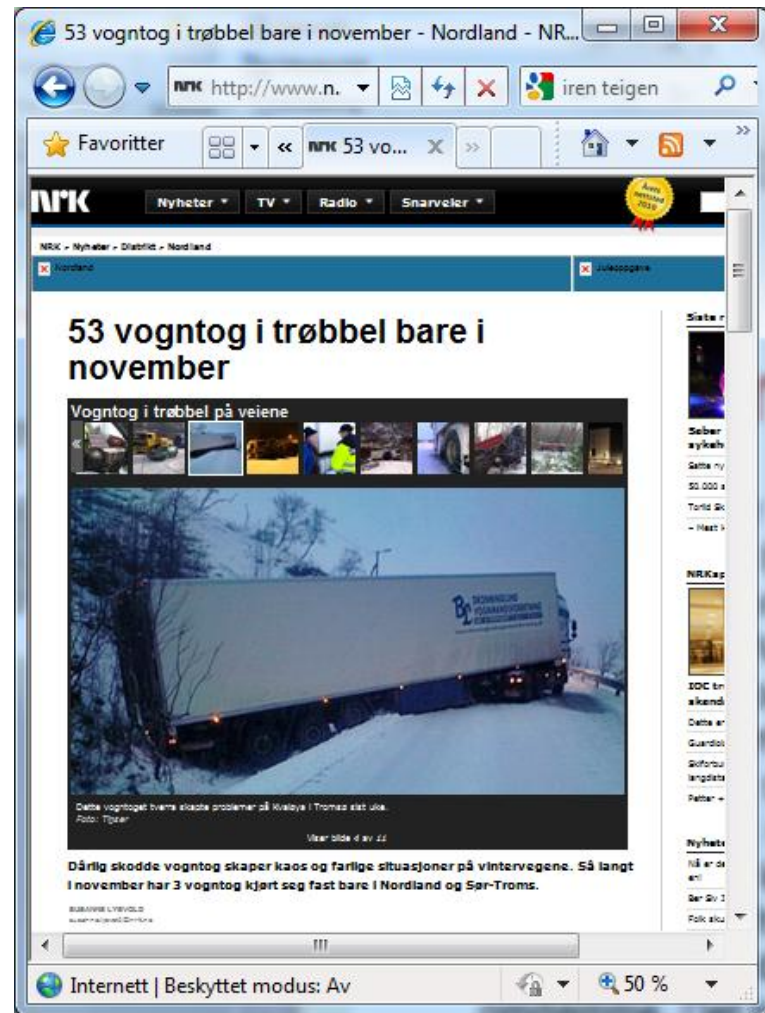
53 vogntog i trøbbel bare i november - Nordland - NR...

http://www.n.

iren teigen

Favoritter

53 vo...

NRK

Nyheter ▾ TV ▾ Radio ▾ Snarveier ▾

NRK › Nyheter › Distrikt › Nordland

Nordland

Juleoppgave

53 vogntog i trøbbel bare i november

Vogntog i trøbbel på veiene

Dette vogntoget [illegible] skapte problemer på Kvaløya i Tromsø sist uke.
Foto: Tipser

Viser bilde 4 av 11

Dårlig skodde vogntog skaper kaos og farlige situasjoner på vintervegene. Så langt i november har 3 vogntog kjørt seg fast bare i Nordland og Sør-Troms.

SUSANNE LYSVOLD

Siste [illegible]

Seber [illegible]
sykeh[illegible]

Satte ny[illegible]

50.000 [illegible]

Torild Sk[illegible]

– Mest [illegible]

NRKsp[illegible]

IOC tr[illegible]
skand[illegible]

Dette er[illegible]

Guardiol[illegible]

Skiforbu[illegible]
langdist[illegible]

Petter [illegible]

Nyhete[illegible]

Nå er de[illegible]

Ber SV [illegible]

Folk sku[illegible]

Internett | Beskyttet modus: Av

50 %